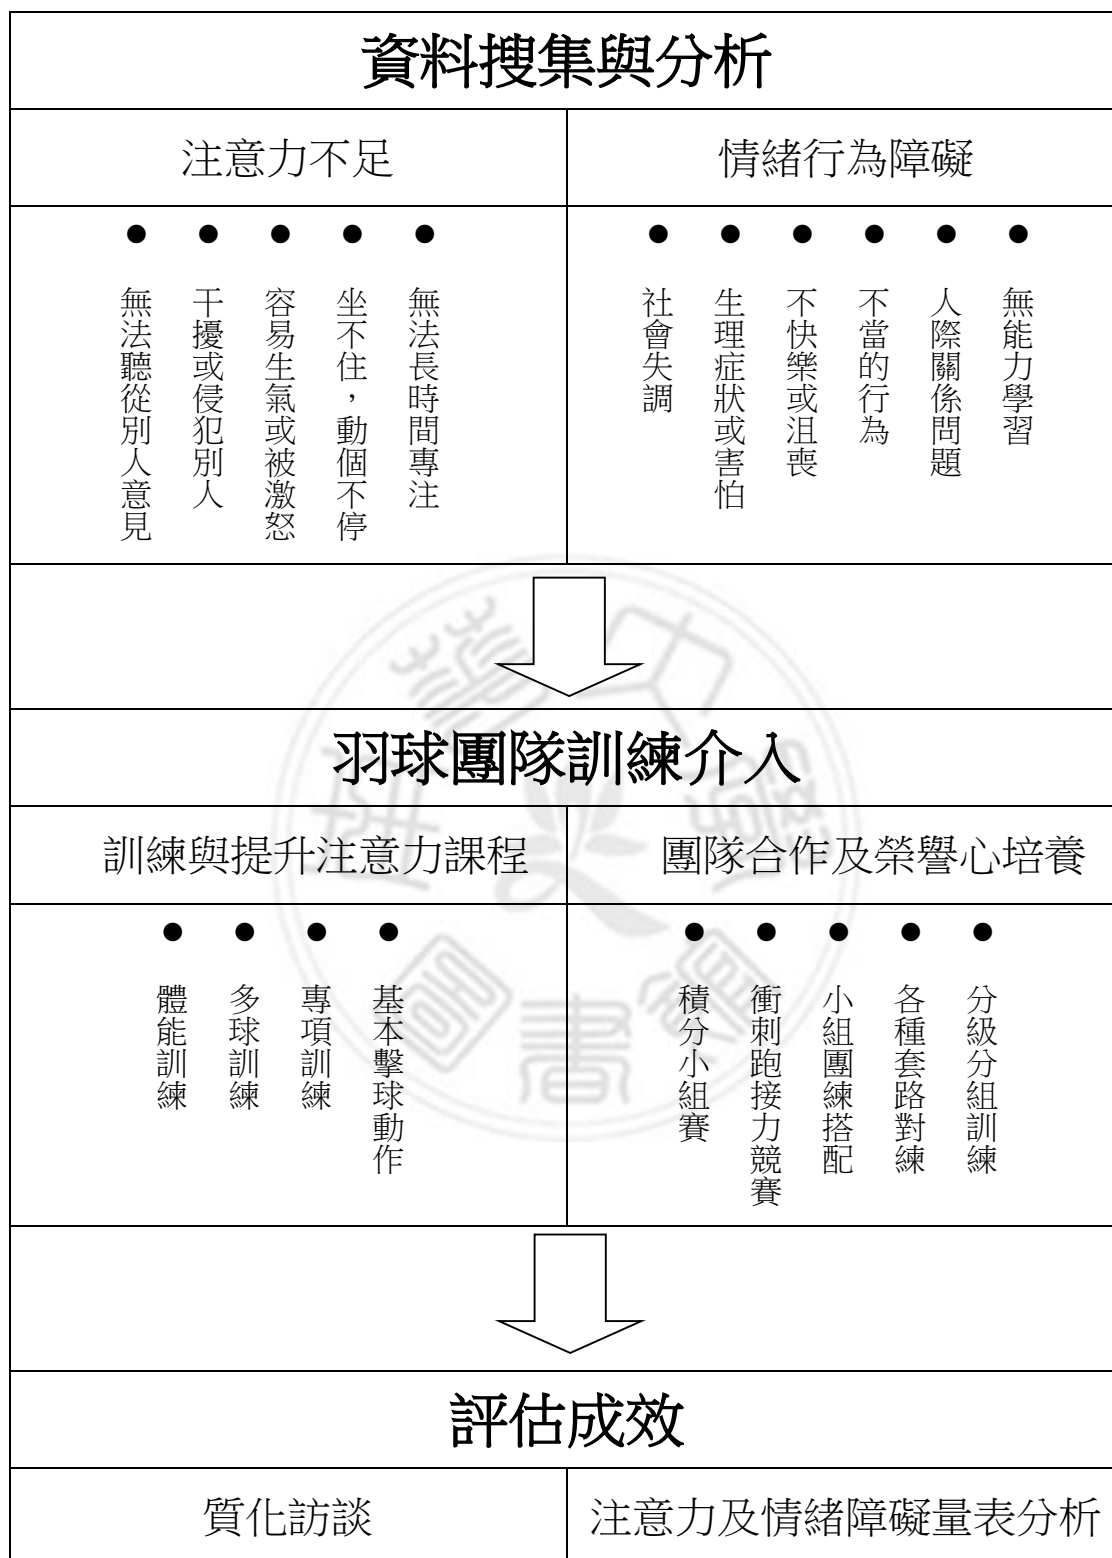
資料搜集與分析

注意力不足

- 無法長時間專注
- 坐不住，動個不停
- 容易生氣或被激怒
- 干擾或侵犯別人
- 無法聽從別人意見

情緒行為障礙

- 無能力學習
- 人際關係問題
- 不當的行為
- 不快樂或沮喪
- 生理症狀或害怕
- 社會失調

羽球團隊訓練介入

訓練與提升注意力課程

- 基本擊球動作
- 專項訓練
- 多球訓練
- 體能訓練

團隊合作及榮譽心培養

- 分級分組訓練
- 各種套路對練
- 小組團練搭配
- 衝刺跑接力競賽
- 積分小組賽

評估成效

質化訪談

注意力及情緒障礙量表分析